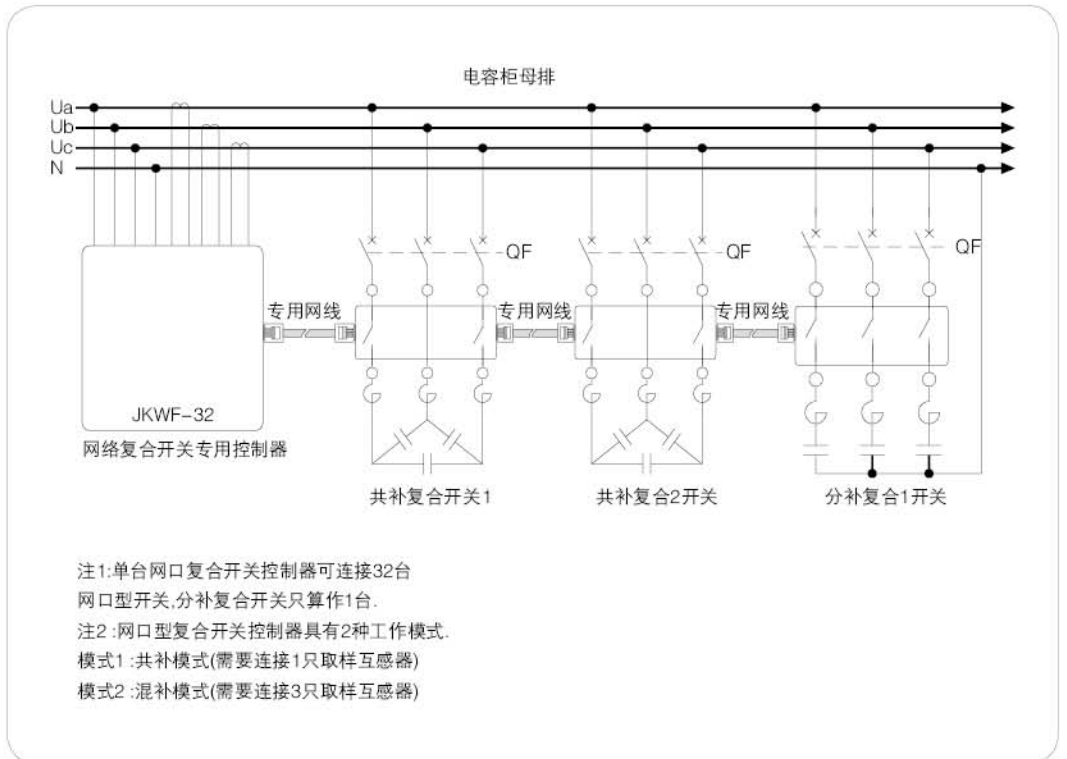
电容柜母排

Ua
Ub
Uc
N

QF
QF
QF

专用网线
专用网线
专用网线

JKWF-32
网络复合开关专用控制器

共补复合开关1
共补复合2开关
分补复合1开关

注1:单台网口复合开关控制器可连接32台网口型开关,分补复合开关只算作1台.
注2 :网口型复合开关控制器具有2种工作模式.
模式1 :共补模式(需要连接1只取样互感器)
模式2 :混补模式(需要连接3只取样互感器)